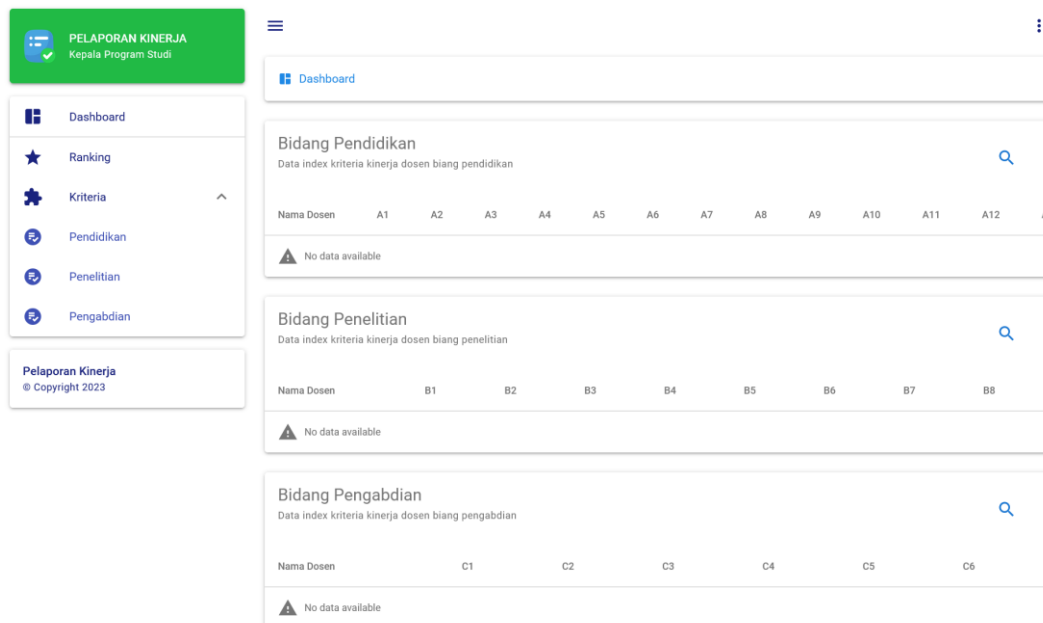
PELAPORAN KINERJA
Kepala Program Studi

Dashboard
Ranking
Kriteria
Pendidikan
Penelitian
Pengabdian

Pelaporan Kinerja
© Copyright 2023

Dashboard

Bidang Pendidikan
Data index kriteria kinerja dosen biang pendidikan

| Nama Dosen | A1 | A2 | A3 | A4 | A5 | A6 | A7 | A8 | A9 | A10 | A11 | A12 |
|---|---|---|---|---|---|---|---|---|---|---|---|---|

No data available

Bidang Penelitian
Data index kriteria kinerja dosen biang penelitian

| Nama Dosen | B1 | B2 | B3 | B4 | B5 | B6 | B7 | B8 |
|---|---|---|---|---|---|---|---|---|

No data available

Bidang Pengabdian
Data index kriteria kinerja dosen biang pengabdian

| Nama Dosen | C1 | C2 | C3 | C4 | C5 | C6 |
|---|---|---|---|---|---|---|

No data available